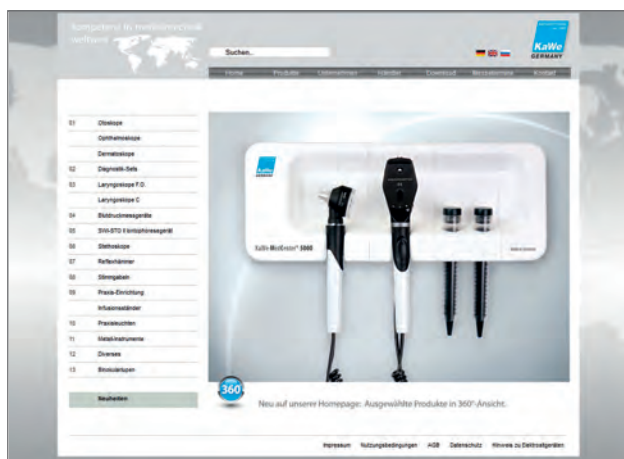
Kompetenz in Medizintechnik weltweit

Suchen...

KaWe GERMANY

Home | Produkte | Unternehmen | Händler | Download | Messetermine | Kontakt

01 Otoskope
Ophthalmoskope
Dermatoskope
02 Diagnostik-Sets
03 Laryngoskope F.O.
Laryngoskope C
04 Blutdruckmessgeräte
05 SW-STG Körperhöhrmessgerät
06 Stethoskope
07 Reflexhämmer
08 Stimmgabeln
09 Praxis-Einrichtung
Infusionsständer
10 Praxisleuchten
11 Metallinstrumente
12 Diverses
13 Binokularlupen

Neuheiten

KaWe

KaWe MedEnvoy® 5000

360°

Neu auf unserer Homepage: Ausgewählte Produkte in 360°-Ansicht.

Impressum | Nutzungsbedingungen | AGB | Datenschutz | Hinweis zu Elektroaltgeräten